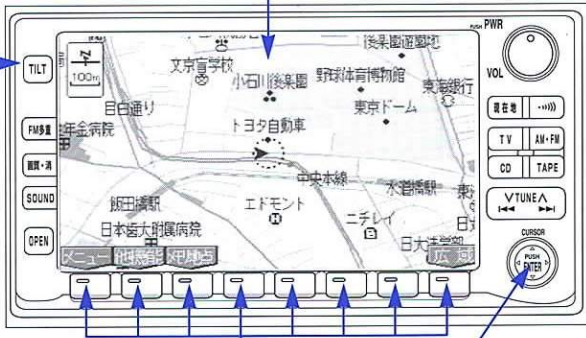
TILT
FM多重
画質・消
SOUND
OPEN
100m
文京盲学校
小石川後楽園
後楽園遊園地
野球体育博物館
東海銀行
東京ドーム
目白通り
年金病院
トヨタ自動車
中央本線
水道橋駅
飯田橋駅
エドモント
ニチレイ
日本医大附属病院
日大
メニュー
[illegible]
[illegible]
広域
PUSH PWR
VOL
現在地
TV
AM・FM
CD
TAPE
TUNE
CURSOR
PUSH ENTER